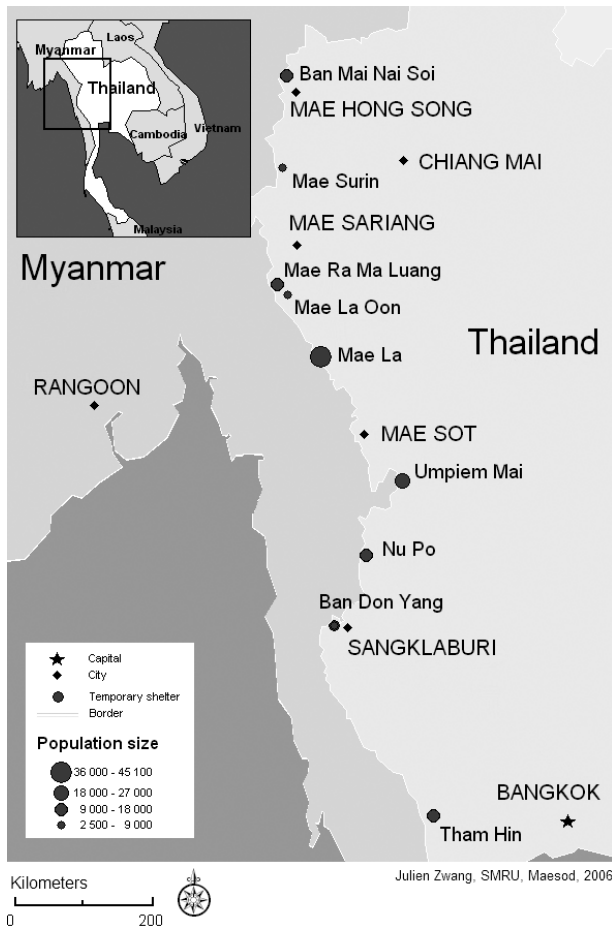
Myanmar
Laos
Thailand
Cambodia
Vietnam
Malaysia

Ban Mai Nai Soi
MAE HONG SONG
CHIANG MAI
Mae Surin
MAE SARIANG
Myanmar
Mae Ra Ma Luang
Mae La Oon
Thailand
Mae La
RANGOON
MAE SOT
Umpiem Mai
Nu Po
Ban Don Yang
SANGKLABURI

Capital
City
Temporary shelter
Border

Population size
36 000 - 45 100
18 000 - 27 000
9 000 - 18 000
2 500 - 9 000

BANGKOK
Tham Hin

Kilometers
0 200

Julien Zwang, SMRU, Maesod, 2006